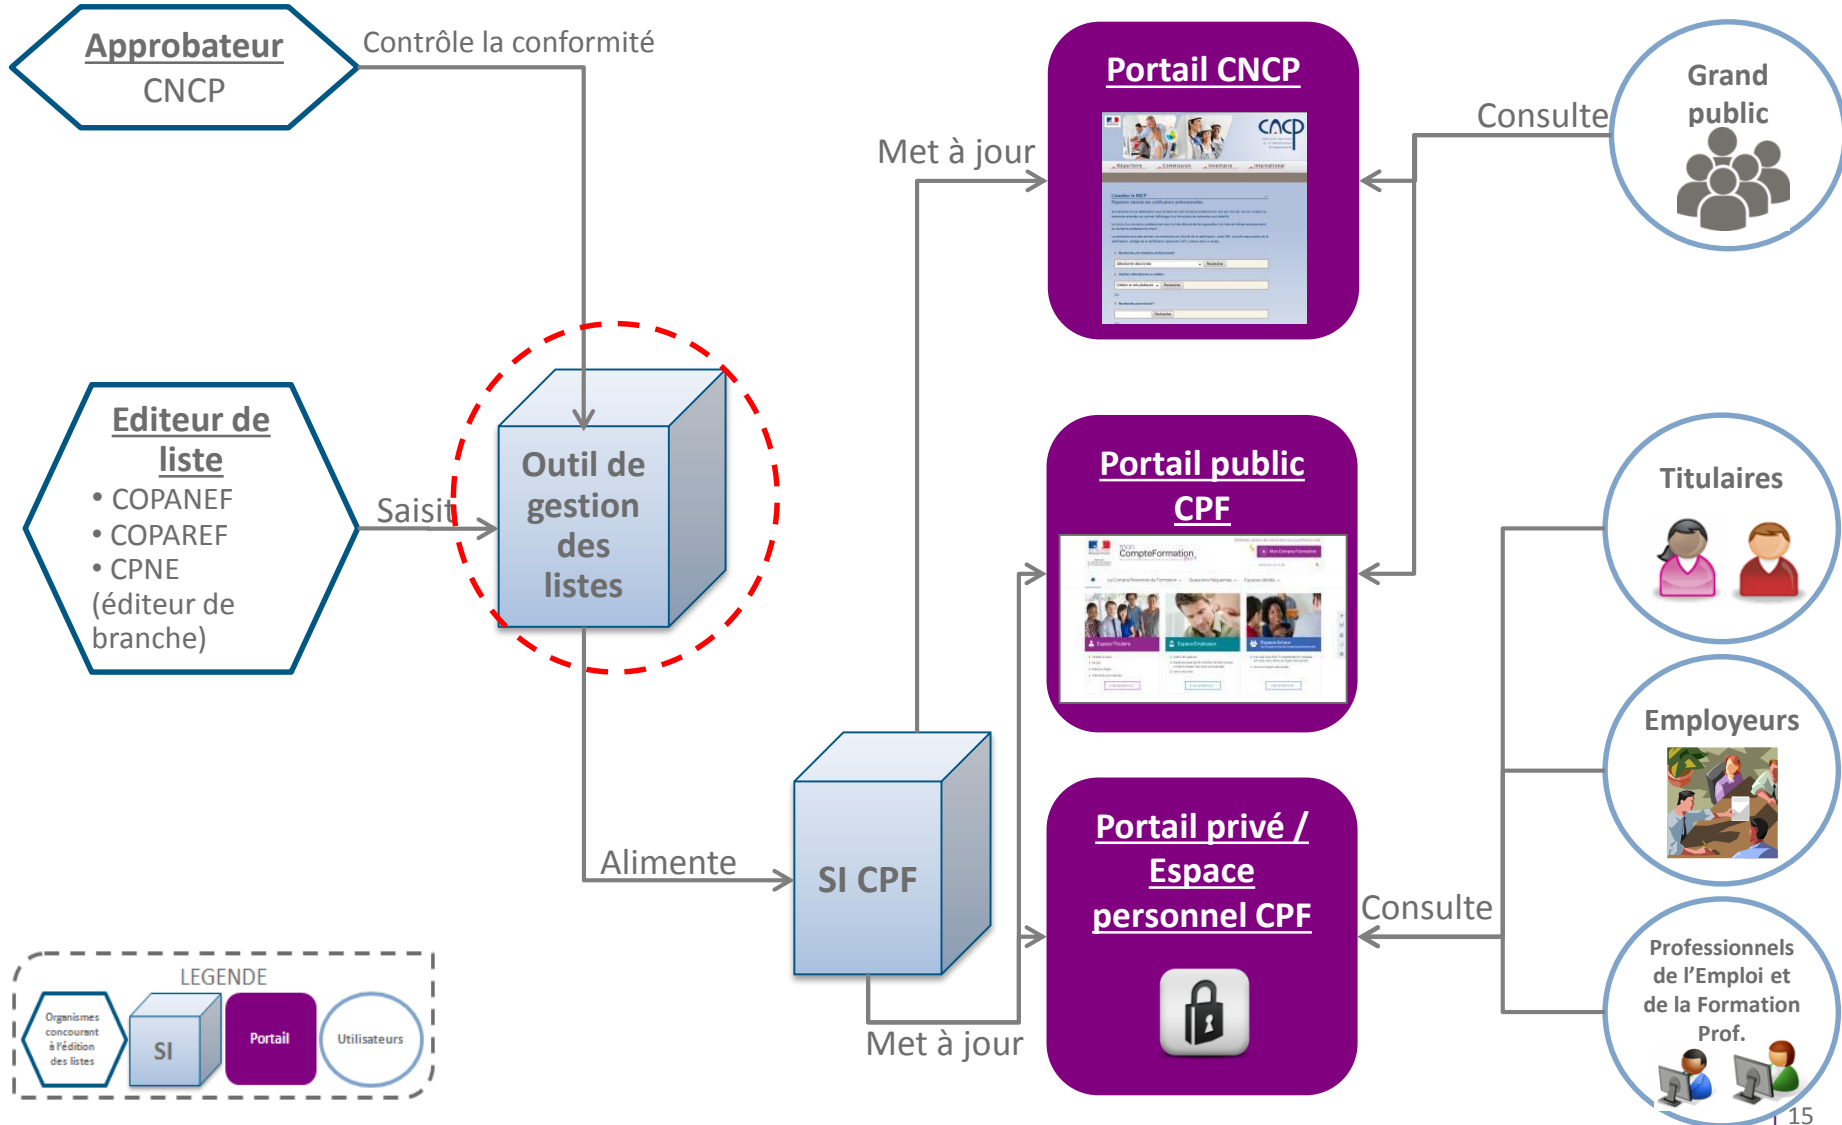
Approbateur
CNCP

Contrôle la conformité

Editeur de liste
• COPANEF
• COPAREF
• CPNE
(éditeur de branche)

Saisit

Outil de gestion des listes

Alimente

SI CPF

Met à jour

Met à jour

Portail CNCP

Portail public CPF

Portail privé / Espace personnel CPF

Consulte

Consulte

Grand public

Titulaires

Employeurs

Professionnels de l'Emploi et de la Formation Prof.

LEGENDE
Organismes concourant à l'édition des listes
SI
Portail
Utilisateurs

15